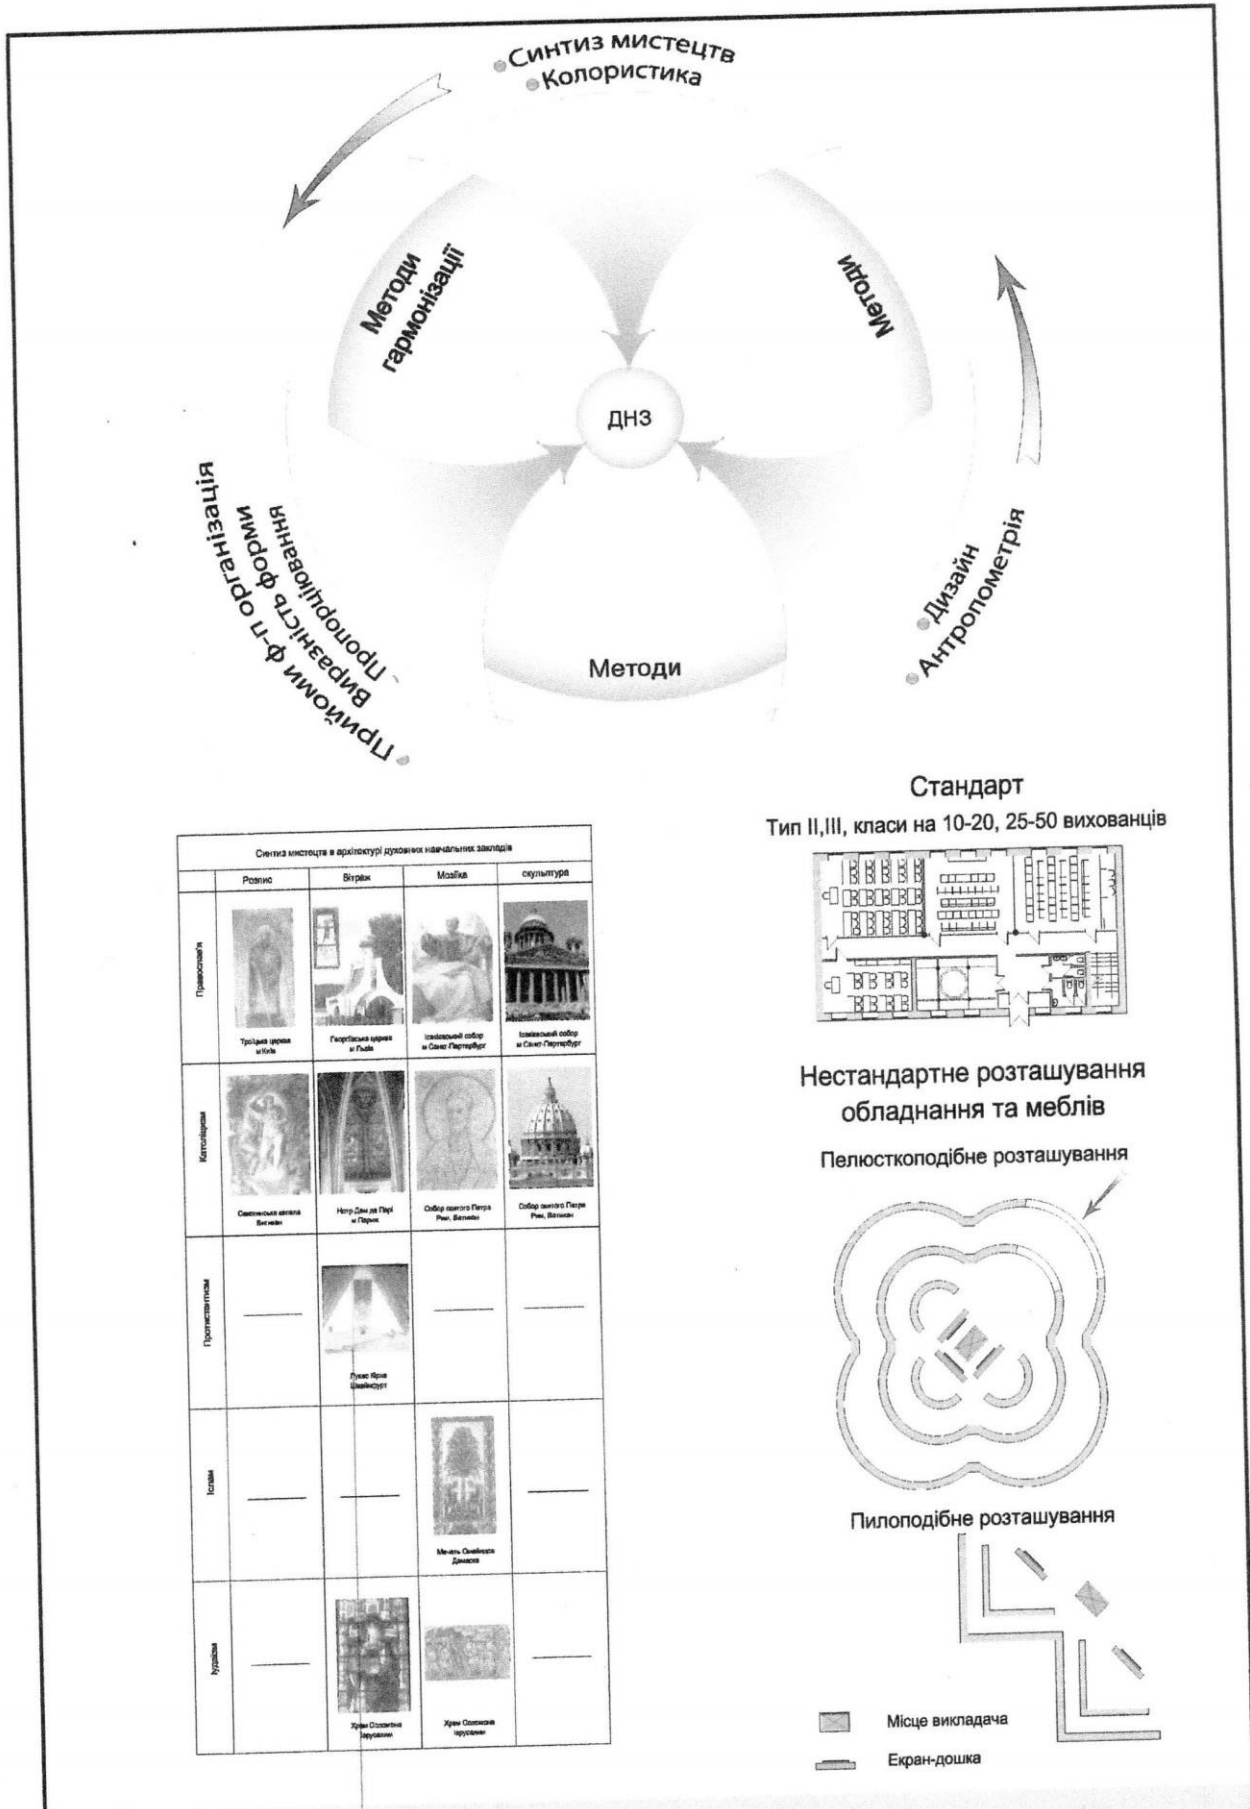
Синтиз мистецтв
Колористика

Методи гармонізації

Методи

ДНЗ

Прийоми ф-п організація
Виразність форми
Пропорціювання

Методи

Дизайн
Антропометрія

Синтиз мистецтв в архітектурі духовних навчальних закладів

| | Розпис | Вітраж | Мозаїка | скульптура |
|---|---|---|---|---|
| Православ'я | Троїцька церква м.Київ | Георгіївська церква м.Львів | Ісаакіевський собор м.Санкт-Петербург | Ісаакіевський собор м.Санкт-Петербург |
| Католіцизм | Свентинська капела Ватикан | Нотр-Дам де Парі м.Париж | Собор святого Петра Рим, Ватикан | Собор святого Петра Рим, Ватикан |
| Протестантизм | ——— | Лукас Кірхе Швайнфурт | ——— | ——— |
| Іслам | ——— | ——— | Мечеть Омейядов Дамаск | ——— |
| Іудаїзм | ——— | Храм Соломона Ієрусалим | Храм Соломона Ієрусалим | ——— |

Стандарт
Тип II,III, класи на 10-20, 25-50 вихованців

Нестандартне розташування обладнання та меблів

Пелюсткоподібне розташування

Пилоподібне розташування

Місце викладача
Екран-дошка